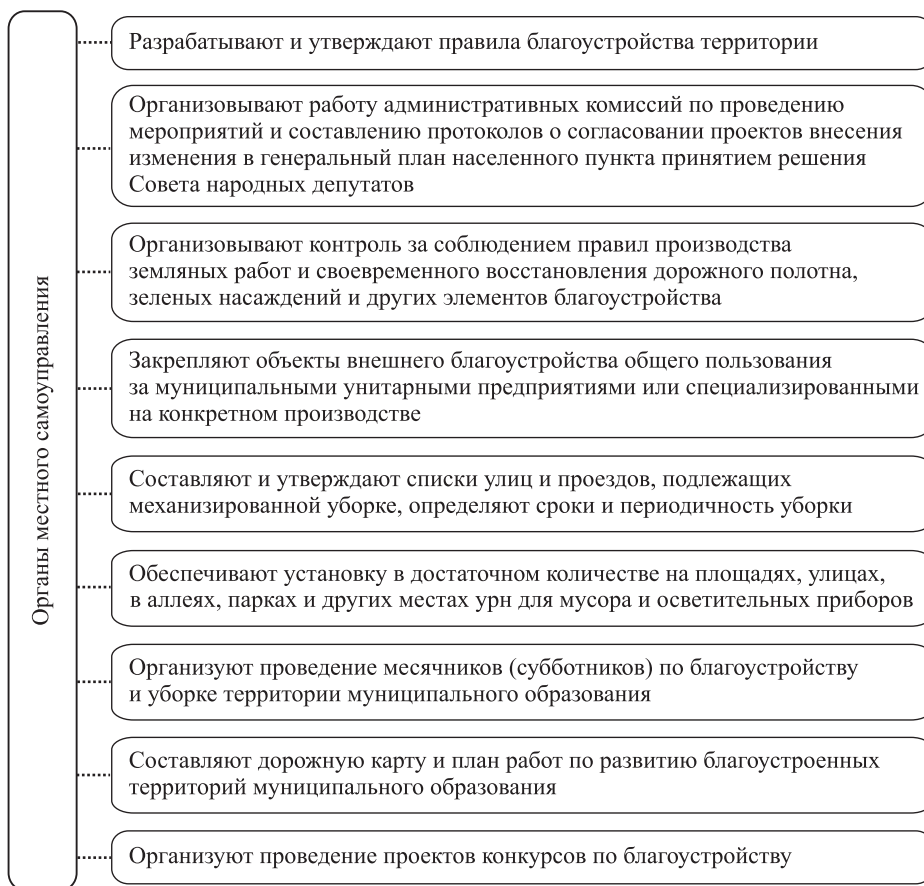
Органы местного самоуправления

Разрабатывают и утверждают правила благоустройства территории

Организовывают работу административных комиссий по проведению мероприятий и составлению протоколов о согласовании проектов внесения изменения в генеральный план населенного пункта принятием решения Совета народных депутатов

Организовывают контроль за соблюдением правил производства земляных работ и своевременного восстановления дорожного полотна, зеленых насаждений и других элементов благоустройства

Закрепляют объекты внешнего благоустройства общего пользования за муниципальными унитарными предприятиями или специализированными на конкретном производстве

Составляют и утверждают списки улиц и проездов, подлежащих механизированной уборке, определяют сроки и периодичность уборки

Обеспечивают установку в достаточном количестве на площадях, улицах, в аллеях, парках и других местах урн для мусора и осветительных приборов

Организуют проведение месячников (субботников) по благоустройству и уборке территории муниципального образования

Составляют дорожную карту и план работ по развитию благоустроенных территорий муниципального образования

Организуют проведение проектов конкурсов по благоустройству